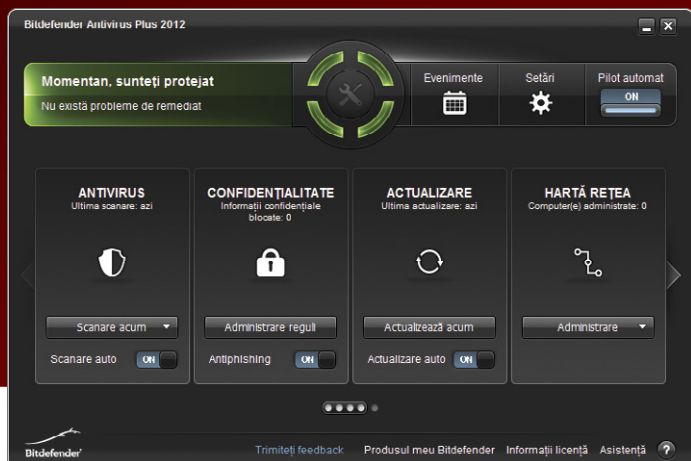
Bitdefender Antivirus Plus 2012

Momentan, sunteți protejat
Nu există probleme de remediat

Evenimente

Setări

Pilot automat
ON

ANTIVIRUS
Ultima scanare: azi

Scanare acum

Scanare auto
ON

CONFIDENȚIALITATE
Informații confidențiale blocate: 0

Administrare reguli

Antiphishing
ON

ACTUALIZARE
Ultima actualizare: azi

Actualizează acum

Actualizare auto
ON

HARTĂ REȚEA
Computer(e) administrate: 0

Administrare

Bitdefender

Trimiteți feedback
Produsul meu Bitdefender
Informații licență
Asistență
?